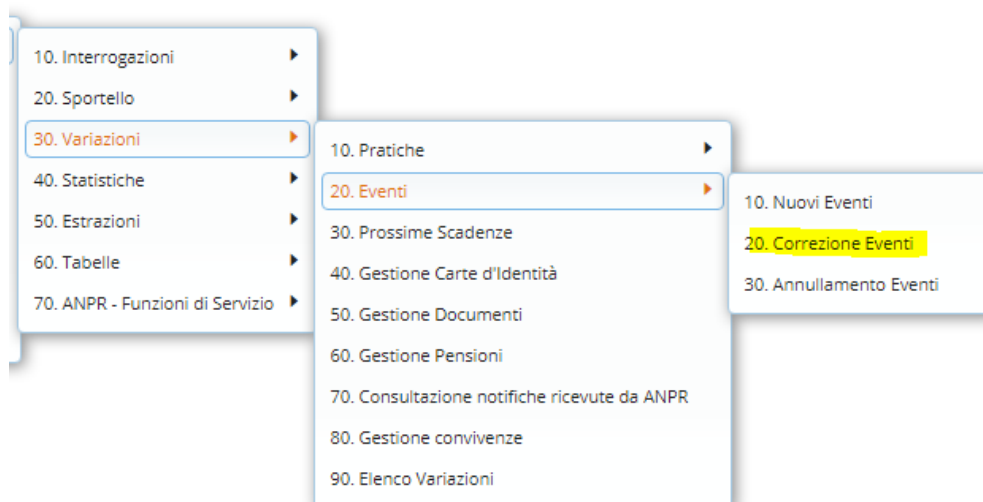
10. Interrogazioni
20. Sportello
30. Variazioni
40. Statistiche
50. Estrazioni
60. Tabelle
70. ANPR - Funzioni di Servizio

10. Pratiche
20. Eventi
30. Prossime Scadenze
40. Gestione Carte d'Identità
50. Gestione Documenti
60. Gestione Pensioni
70. Consultazione notifiche ricevute da ANPR
80. Gestione convivenze
90. Elenco Variazioni

10. Nuovi Eventi
20. Correzione Eventi
30. Annullamento Eventi